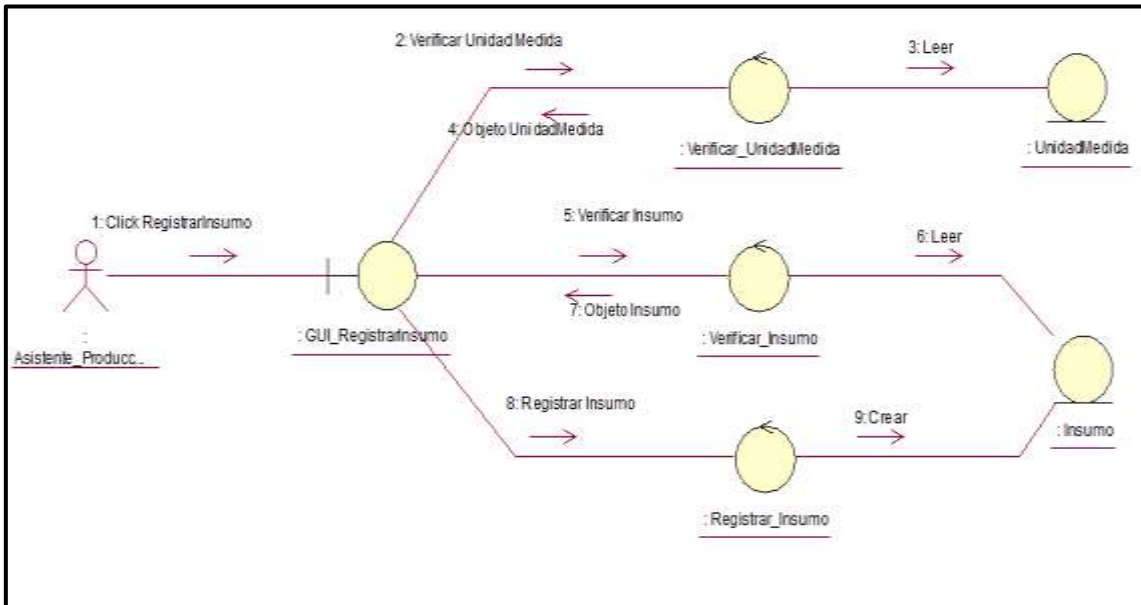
2: Verificar Unidad Medida

3: Leer

4: Objeto UnidadMedida

: Verificar_UnidadMedida

: UnidadMedida

1: Click RegistrarInsumo

5: Verificar Insumo

6: Leer

7: Objeto Insumo

:
Asistente_Producc...

: GUI_RegistrarInsumo

: Verificar_Insumo

8: Registrar Insumo

9: Crear

: Insumo

: Registrar_Insumo